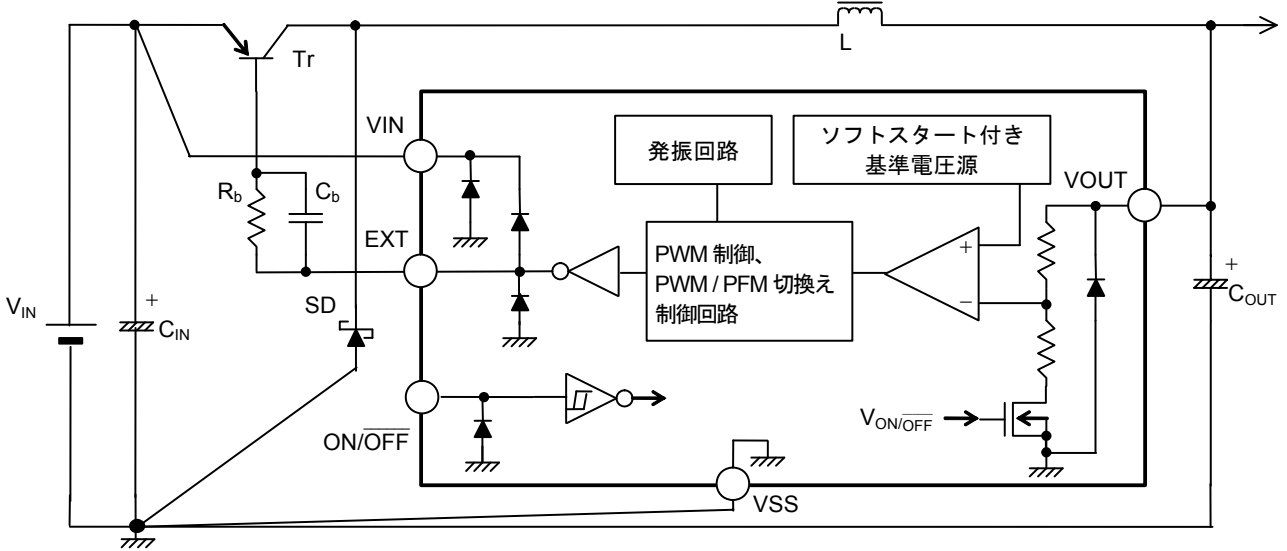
Tr

L

VIN

発振回路

ソフトスタート付き
基準電圧源

VOUT

$R_b$

$C_b$

EXT

PWM 制御、
PWM / PFM 切換え
制御回路

+

−

+

$V_{IN}$

+

$C_{IN}$

SD

$C_{OUT}$

$V_{ON/\overline{OFF}}$

ON/$\overline{OFF}$

VSS